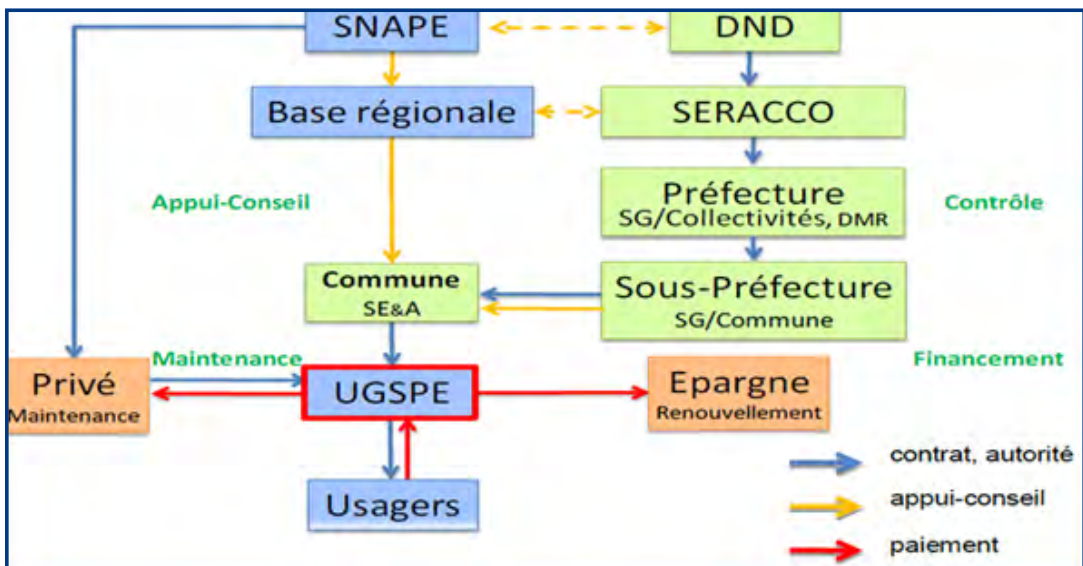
SNAPE

DND

Base régionale

SERACCO

Appui-Conseil

Préfecture
SG/Collectivités, DMR

Contrôle

Commune
SE&A

Sous-Préfecture
SG/Commune

Maintenance

Financement

Privé
Maintenance

UGSPE

Epargne
Renouvellement

Usagers

contrat, autorité

appui-conseil

paiement